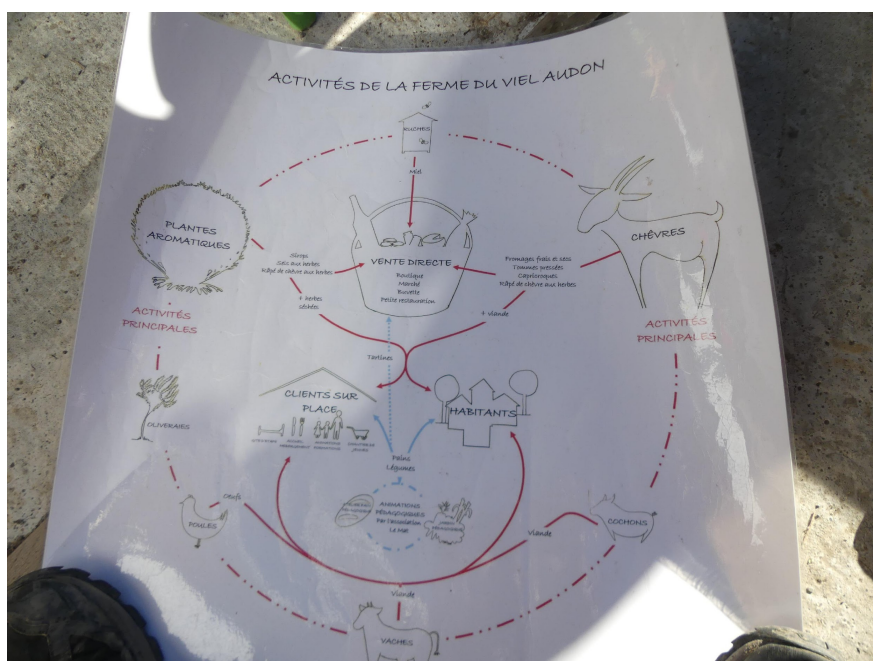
ACTIVITÉS DE LA FERME DU VIEL AUDON

RUCHES

Miel

PLANTES AROMATIQUES

Sirops
Sels aux herbes
Râpé de chèvre aux herbes

VENTE DIRECTE
Boutique
Marché
Buvette
Petite restauration

Fromages frais et secs
Tommes pressées
Capriochoques
Râpé de chèvre aux herbes

CHÈVRES

+ herbes séchées

+ viande

Tartines

ACTIVITÉS PRINCIPALES

ACTIVITÉS PRINCIPALES

CLIENTS SUR PLACE

HABITANTS

OLIVERAIES

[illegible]

Pains
Légumes

Oeufs

POULES

ANIMATIONS PÉDAGOGIQUES
Par l'association Le Mat

Viande

COCHONS

Viande

VACHES